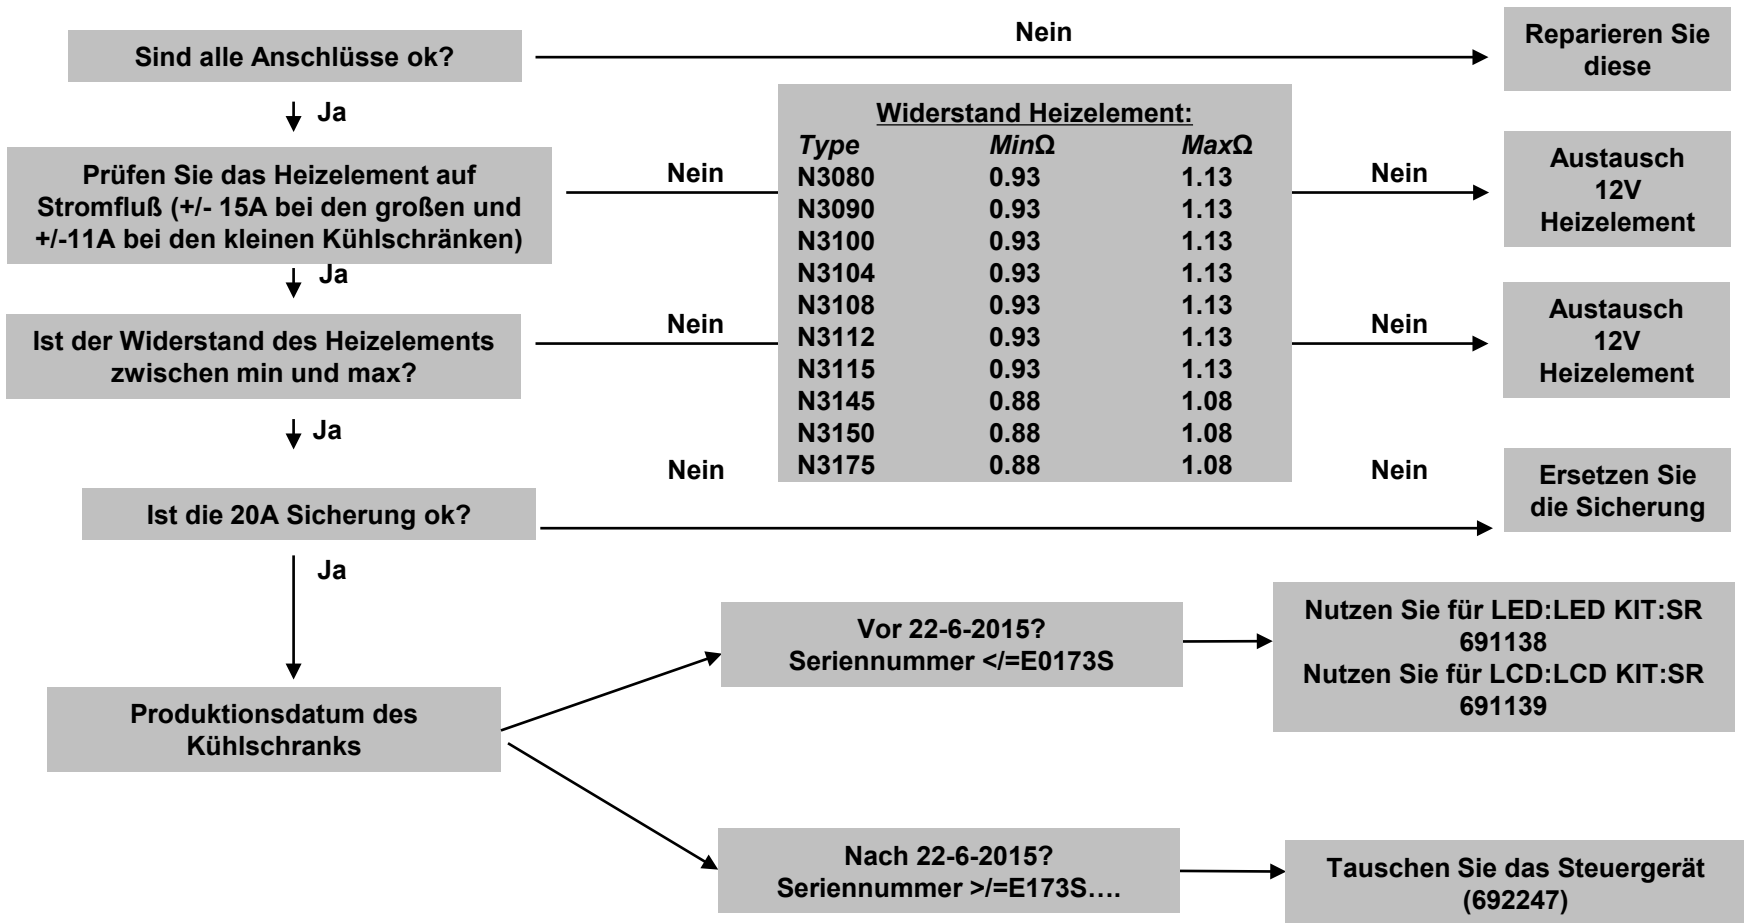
Sind alle Anschlüsse ok?

Nein

Reparieren Sie diese

Ja

Widerstand Heizelement:

| Type | MinΩ | MaxΩ |
|---|---|---|
| N3080 | 0.93 | 1.13 |
| N3090 | 0.93 | 1.13 |
| N3100 | 0.93 | 1.13 |
| N3104 | 0.93 | 1.13 |
| N3108 | 0.93 | 1.13 |
| N3112 | 0.93 | 1.13 |
| N3115 | 0.93 | 1.13 |
| N3145 | 0.88 | 1.08 |
| N3150 | 0.88 | 1.08 |
| N3175 | 0.88 | 1.08 |

Prüfen Sie das Heizelement auf Stromfluß (+/- 15A bei den großen und +/-11A bei den kleinen Kühlschränken)

Nein

Nein

Austausch 12V Heizelement

Ja

Ist der Widerstand des Heizelements zwischen min und max?

Nein

Nein

Austausch 12V Heizelement

Ja

Nein

Nein

Ist die 20A Sicherung ok?

Ersetzen Sie die Sicherung

Ja

Produktionsdatum des Kühlschranks

Vor 22-6-2015? Seriennummer </=E0173S

Nutzen Sie für LED:LED KIT:SR 691138
Nutzen Sie für LCD:LCD KIT:SR 691139

Nach 22-6-2015? Seriennummer >/=E173S….

Tauschen Sie das Steuergerät (692247)